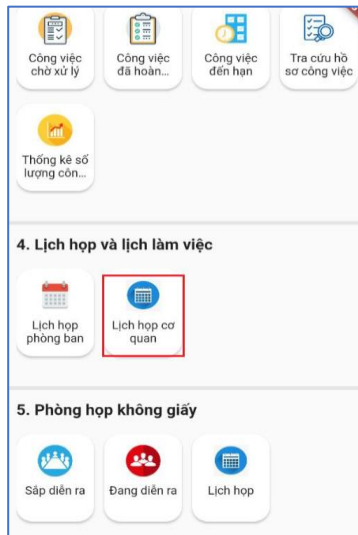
Công việc chờ xử lý

Công việc đã hoàn...

Công việc đến hạn

Tra cứu hồ sơ công việc

Thống kê số lượng côn...

4. Lịch họp và lịch làm việc

Lịch họp phòng ban

Lịch họp cơ quan

5. Phòng họp không giấy

Sắp diễn ra

Đang diễn ra

Lịch họp